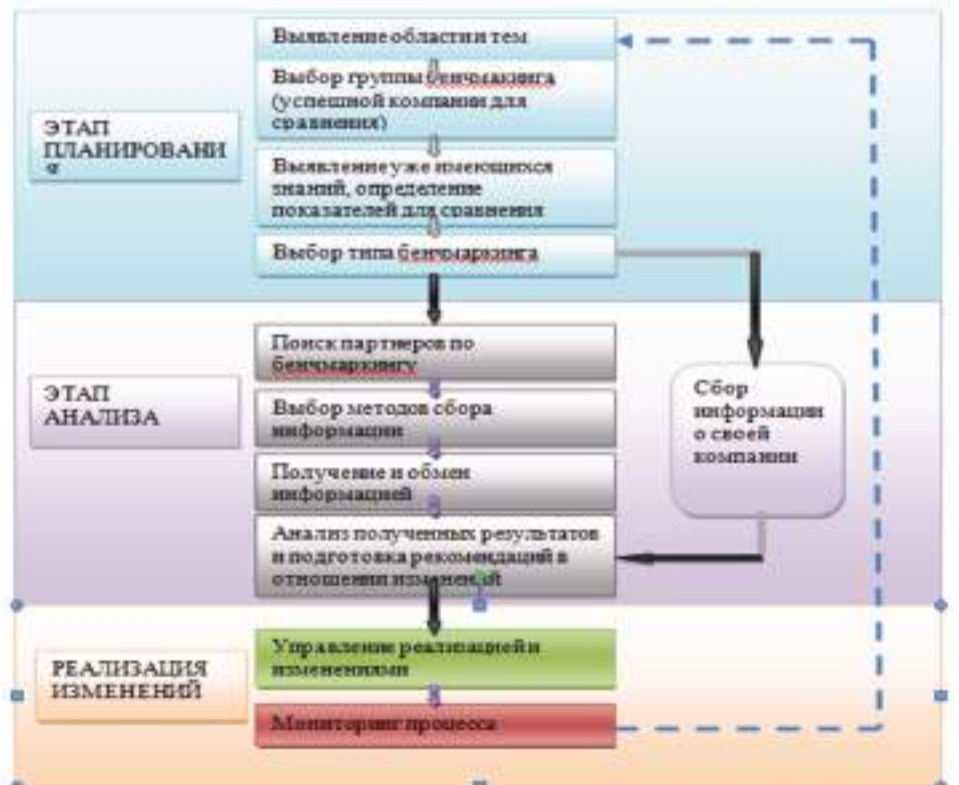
ЭТАП ПЛАНИРОВАНИЯ

Выявление области тем

Выбор группы бенчмакинга (успешной компании для сравнения)

Выявление уже имеющихся знаний, определение показателей для сравнения

Выбор типа бенчмаркинга

ЭТАП АНАЛИЗА

Поиск партнеров по бенчмаркингу

Выбор методов сбора информации

Получение и обмен информацией

Анализ полученных результатов и подготовка рекомендаций в отношении изменений

Сбор информации о своей компании

РЕАЛИЗАЦИЯ ИЗМЕНЕНИЙ

Управление реализацией и изменениями

Мониторинг процесса